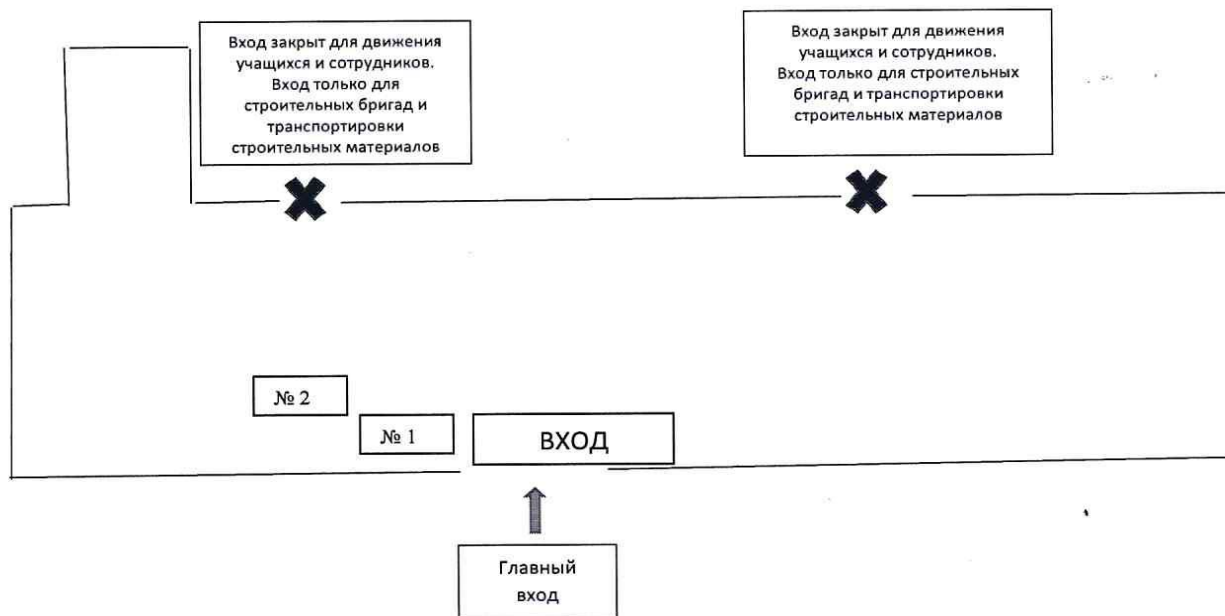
Вход закрыт для движения учащихся и сотрудников. Вход только для строительных бригад и транспортировки строительных материалов

Вход закрыт для движения учащихся и сотрудников. Вход только для строительных бригад и транспортировки строительных материалов

№ 2

№ 1

ВХОД

Главный вход